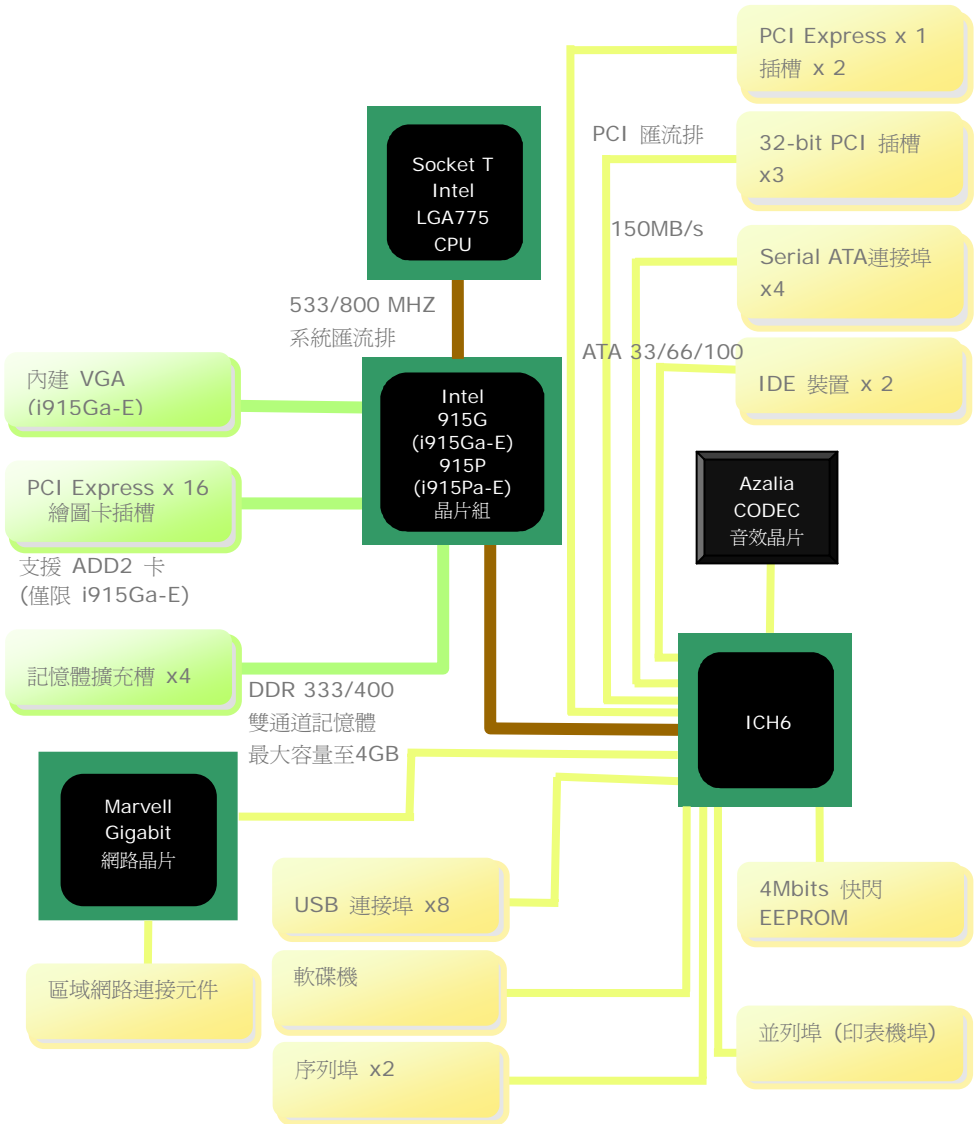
PCI Express x 1
插槽 x 2

PCI 匯流排

32-bit PCI 插槽
x3

150MB/s

Serial ATA連接埠
x4

ATA 33/66/100

IDE 裝置 x 2

Socket T
Intel
LGA775
CPU

533/800 MHZ
系統匯流排

內建 VGA
(i915Ga-E)

Intel
915G
(i915Ga-E)
915P
(i915Pa-E)
晶片組

PCI Express x 16
繪圖卡插槽

支援 ADD2 卡
(僅限 i915Ga-E)

Azalia
CODEC
音效晶片

記憶體擴充槽 x4

DDR 333/400
雙通道記憶體
最大容量至4GB

ICH6

Marvell
Gigabit
網路晶片

USB 連接埠 x8

4Mbits 快閃
EEPROM

區域網路連接元件

軟碟機

並列埠 (印表機埠)

序列埠 x2